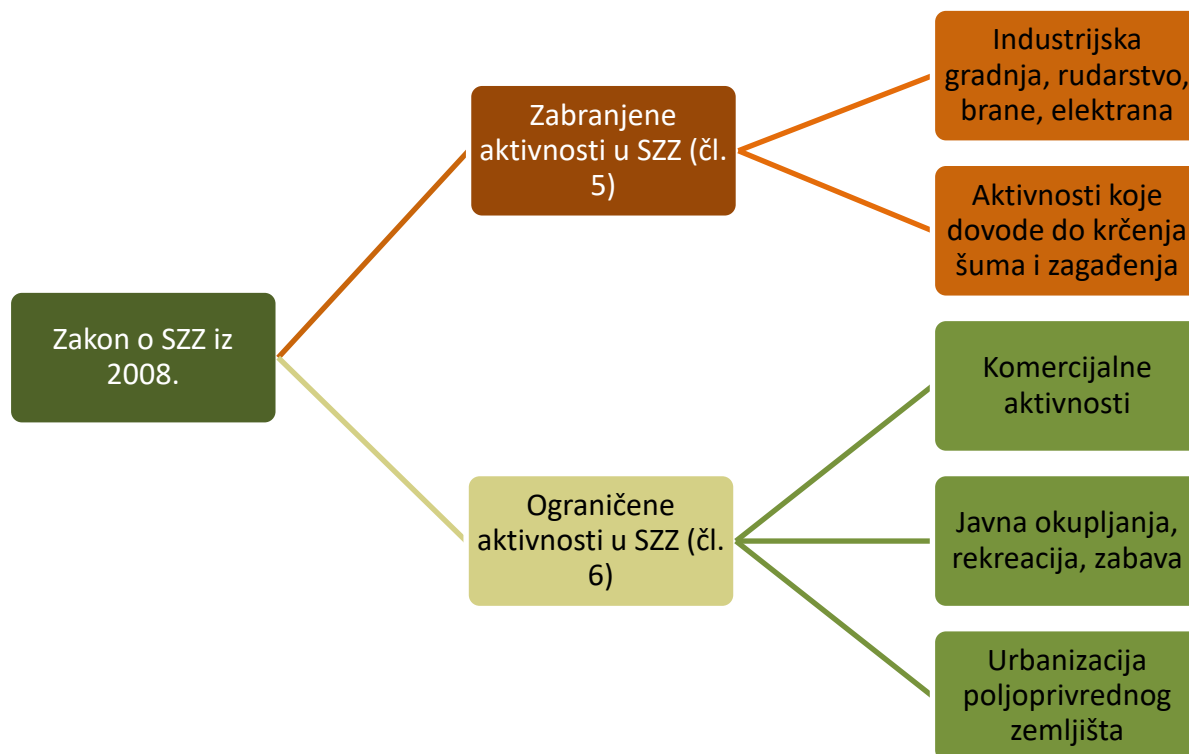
Zakon o SZZ iz 2008.

Zabranjene aktivnosti u SZZ (čl. 5)

Industrijska gradnja, rudarstvo, brane, elektrana

Aktivnosti koje dovode do krčenja šuma i zagađenja

Ograničene aktivnosti u SZZ (čl. 6)

Komercijalne aktivnosti

Javna okupljanja, rekreacija, zabava

Urbanizacija poljoprivrednog zemljišta